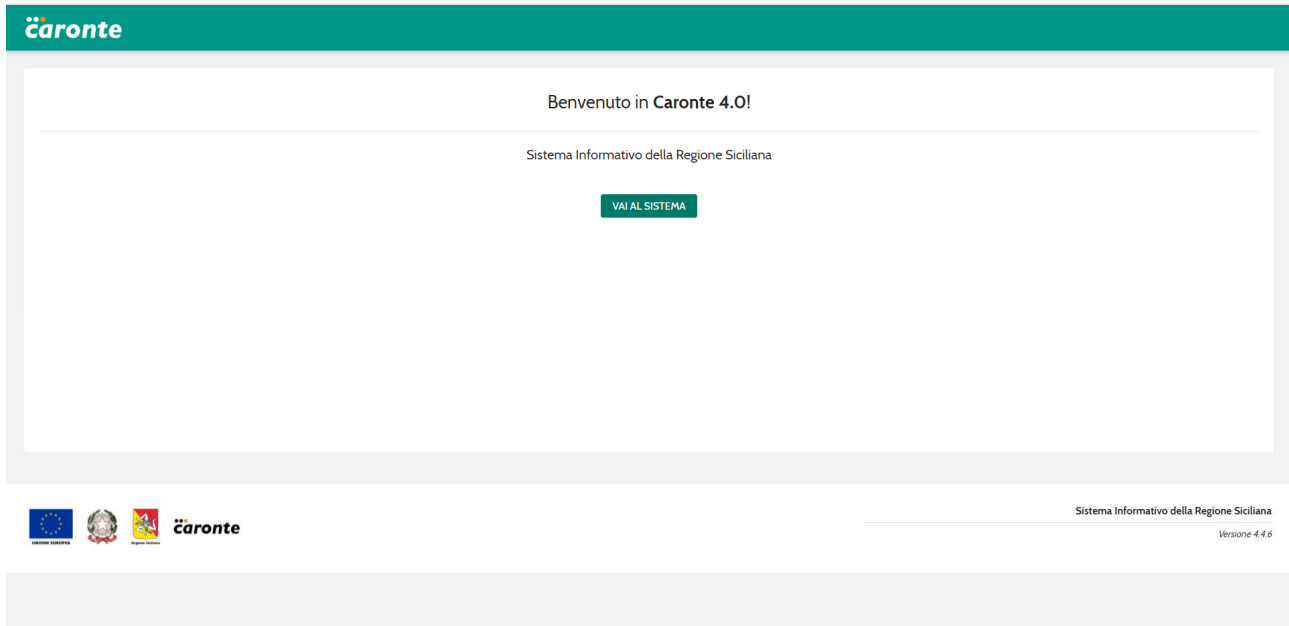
caronte

Benvenuto in Caronte 4.0!

Sistema Informativo della Regione Siciliana

VAI AL SISTEMA

UNIONE EUROPEA

Regione Siciliana

caronte

Sistema Informativo della Regione Siciliana

Versione 4.4.6